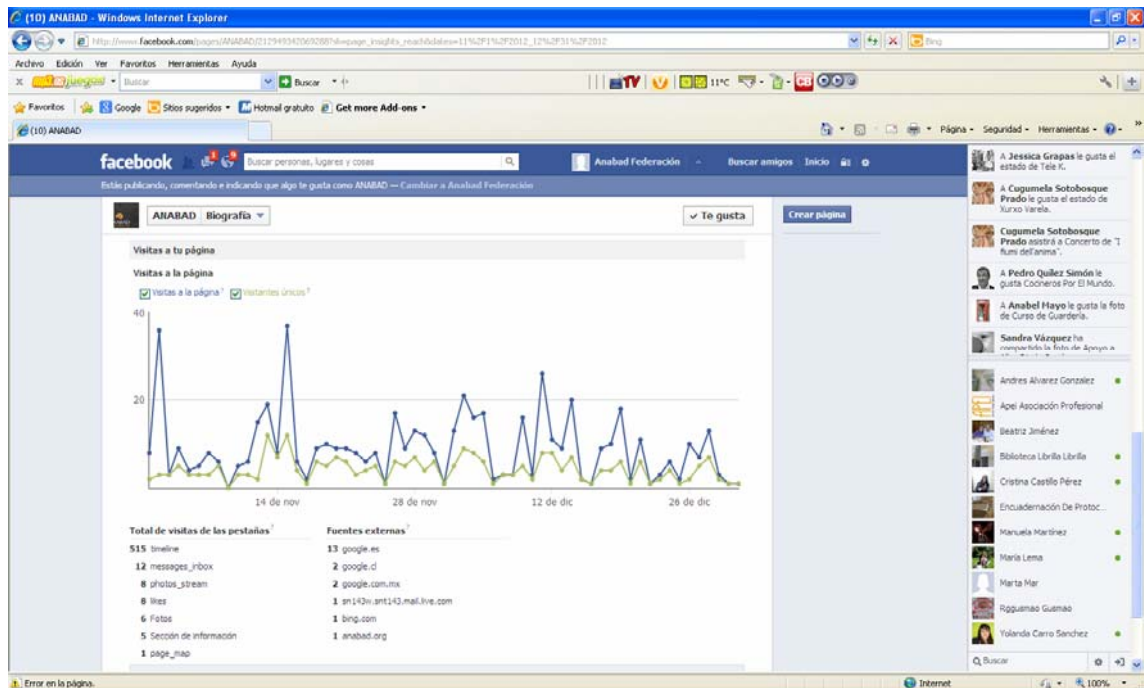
(10) ANABAD - Windows Internet Explorer

http://www.facebook.com/pages/ANABAD/212949342069288?sk=page_insights_reach&dates=11%2F1%2F2012_12%2F31%2F2012

Bing

Archivo Edición Ver Favoritos Herramientas Ayuda

Buscar Buscar

11ºC

Favoritos Google Sitios sugeridos Hotmail gratuito Get more Add-ons

(10) ANABAD

Página Seguridad Herramientas

facebook

Buscar personas, lugares y cosas

Anabad Federación Buscar amigos Inicio

Estás publicando, comentando e indicando que algo te gusta como ANABAD — Cambiar a Anabad Federación

ANABAD Biografía

✓ Te gusta

Crear página

Visitas a tu página

Visitas a la página

Visitas a la página Visitantes únicos

40

20

14 de nov 28 de nov 12 de dic 26 de dic

Total de visitas de las pestañas

515 timeline
12 messages_inbox
8 photos_stream
8 likes
6 Fotos
5 Sección de información
1 page_map

Fuentes externas

13 google.es
2 google.cl
2 google.com.mx
1 sn143w.snt143.mail.live.com
1 bing.com
1 anabad.org

A Jessica Grapas le gusta el estado de Tele K.

A Cugumela Sotobosque Prado le gusta el estado de Xurxo Varela.

Cugumela Sotobosque Prado asistirá a Concerto de "I fiumi dell'anima".

A Pedro Quílez Simón le gusta Cocineros Por El Mundo.

A Anabel Hayo le gusta la foto de Curso de Guardería.

Sandra Vázquez ha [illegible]

Andres Alvarez Gonzalez
Apei Asociación Profesional
Beatriz Jiménez
Biblioteca Librilla Librilla
Cristina Castillo Pérez
Encuadernación De Protoc...
Manuela Martínez
María Lema
Marta Mar
Rggusmao Gusmao
Yolanda Carro Sanchez

Buscar

Error en la página.

Internet

100%